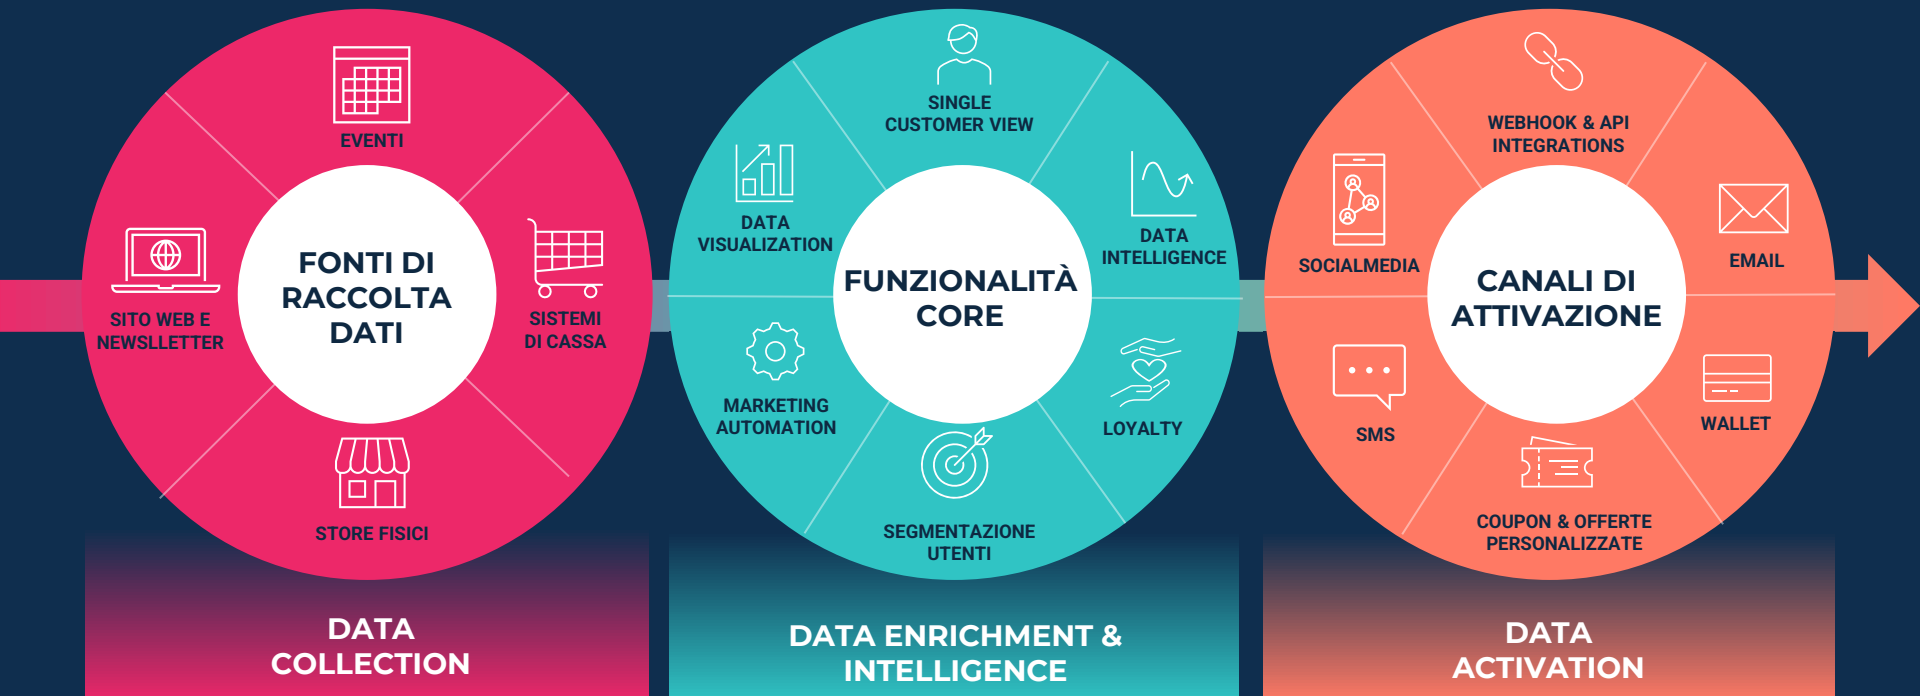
EVENTI

SITO WEB E NEWSLLETTER

FONTI DI RACCOLTA DATI

SISTEMI DI CASSA

STORE FISICI

DATA COLLECTION

SINGLE CUSTOMER VIEW

DATA VISUALIZATION

FUNZIONALITÀ CORE

DATA INTELLIGENCE

MARKETING AUTOMATION

LOYALTY

SEGMENTAZIONE UTENTI

DATA ENRICHMENT & INTELLIGENCE

WEBHOOK & API INTEGRATIONS

SOCIALMEDIA

CANALI DI ATTIVAZIONE

EMAIL

SMS

WALLET

COUPON & OFFERTE PERSONALIZZATE

DATA ACTIVATION